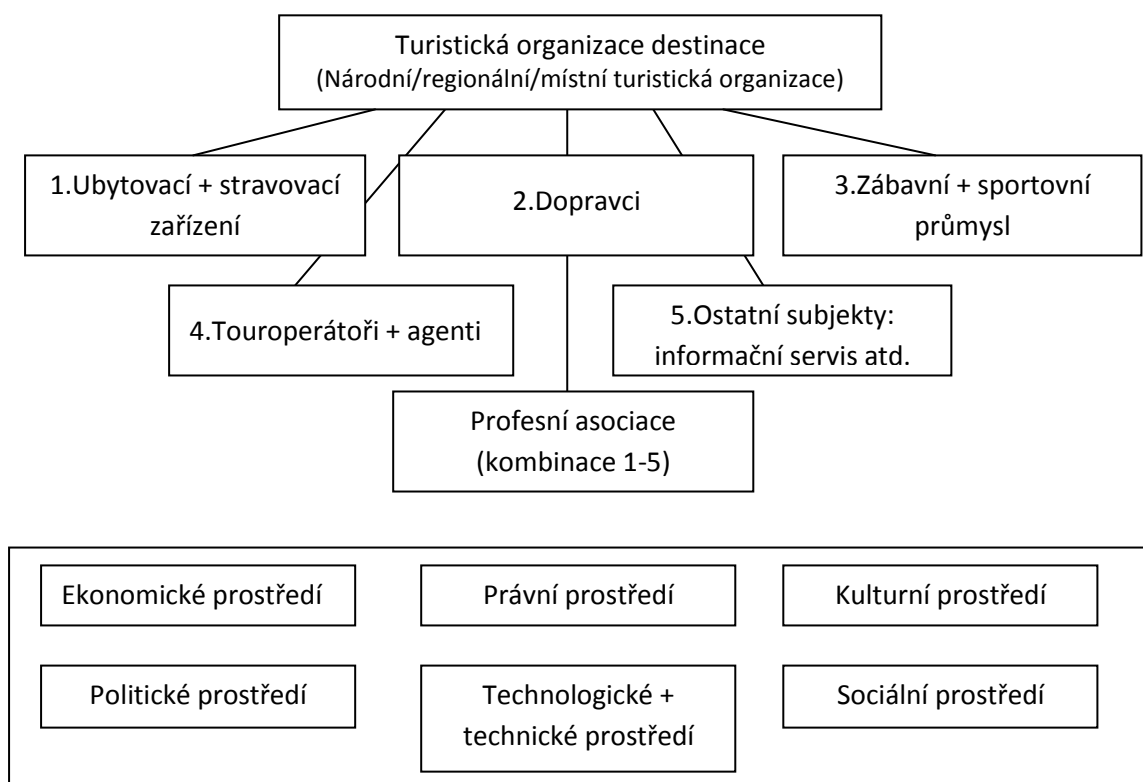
Turistická organizace destinace
(Národní/regionální/místní turistická organizace)

1.Ubytovací + stravovací zařízení

2.Dopravci

3.Zábavní + sportovní průmysl

4.Touroperátoři + agenti

5.Ostatní subjekty: informační servis atd.

Profesní asociace
(kombinace 1-5)

Ekonomické prostředí

Právní prostředí

Kulturní prostředí

Politické prostředí

Technologické + technické prostředí

Sociální prostředí